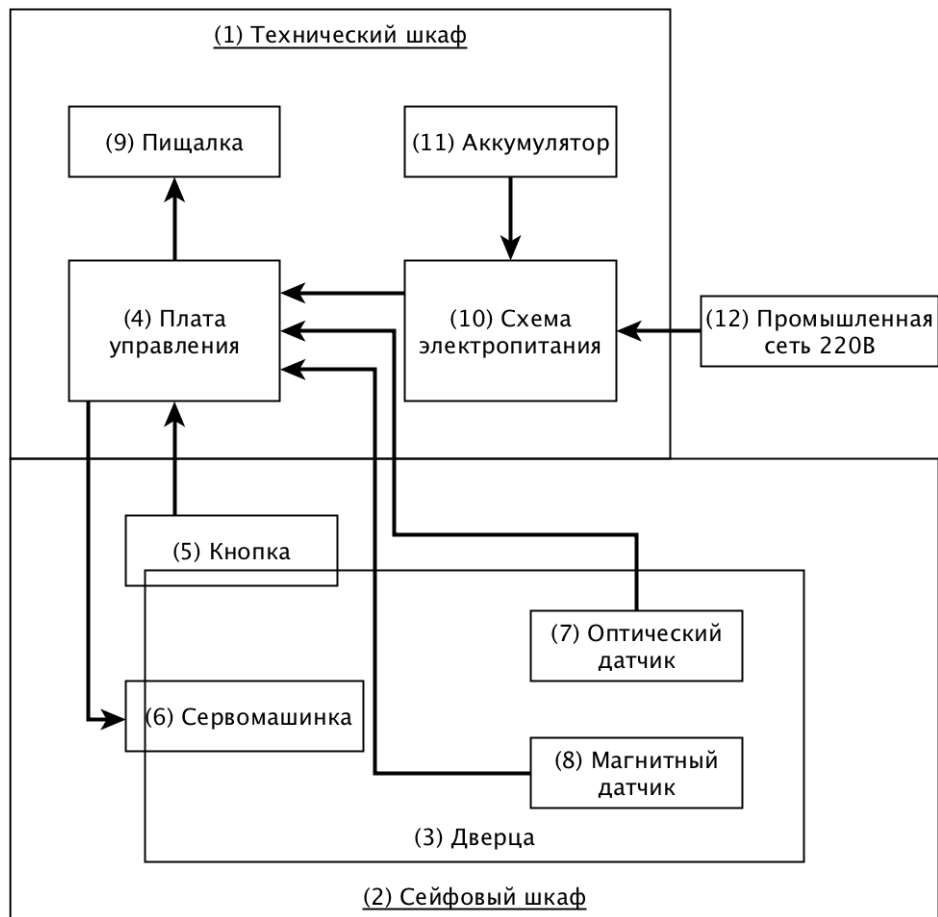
(1) Технический шкаф

(9) Пищалка

(11) Аккумулятор

(4) Плата управления

(10) Схема электропитания

(12) Промышленная сеть 220В

(5) Кнопка

(7) Оптический датчик

(6) Сервомашинка

(8) Магнитный датчик

(3) Дверца

(2) Сейфовый шкаф